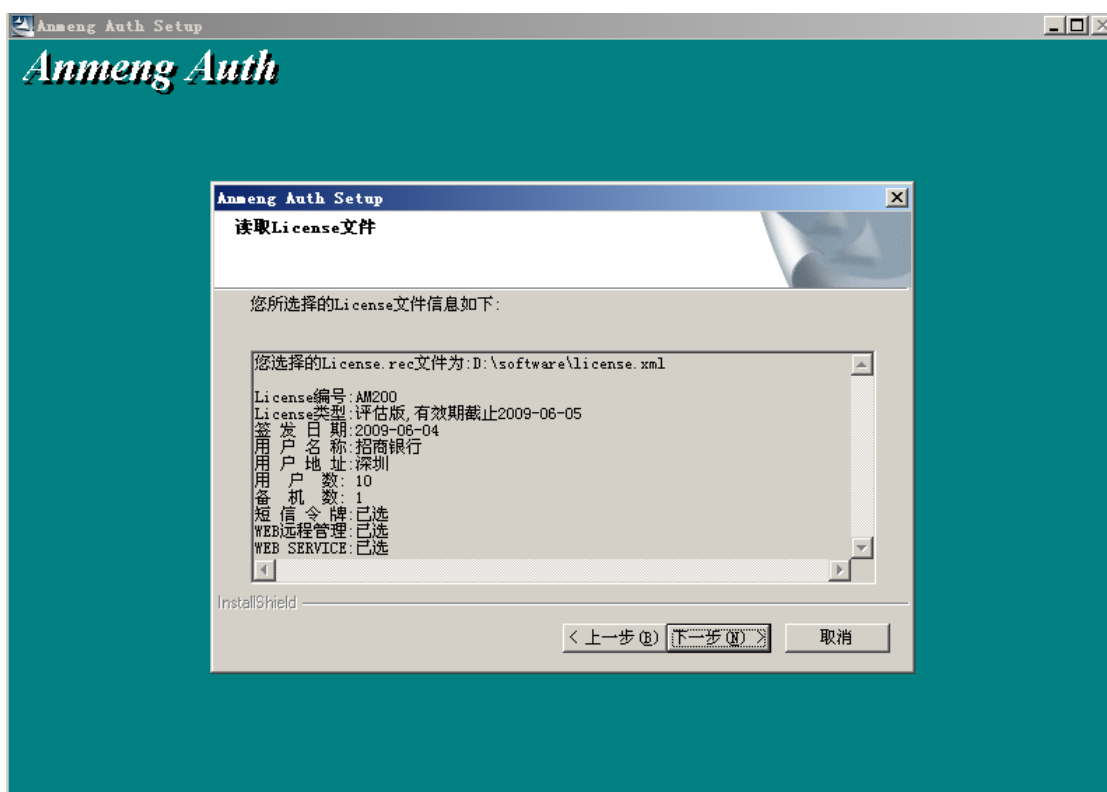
Anmeng Auth Setup

Anmeng Auth

Anmeng Auth Setup

读取License文件

您所选择的License文件信息如下:

您选择的License.rec文件为:D:\software\license.xml

License编号:AM200
License类型:评估版,有效期截止2009-06-05
签 发 日 期:2009-06-04
用 户 名 称:招商银行
用 户 地 址:深圳
用 户 数: 10
备 机 数: 1
短 信 令 牌:已选
WEB远程管理:已选
WEB SERVICE:已选

InstallShield

< 上一步(B) 下一步(N) > 取消